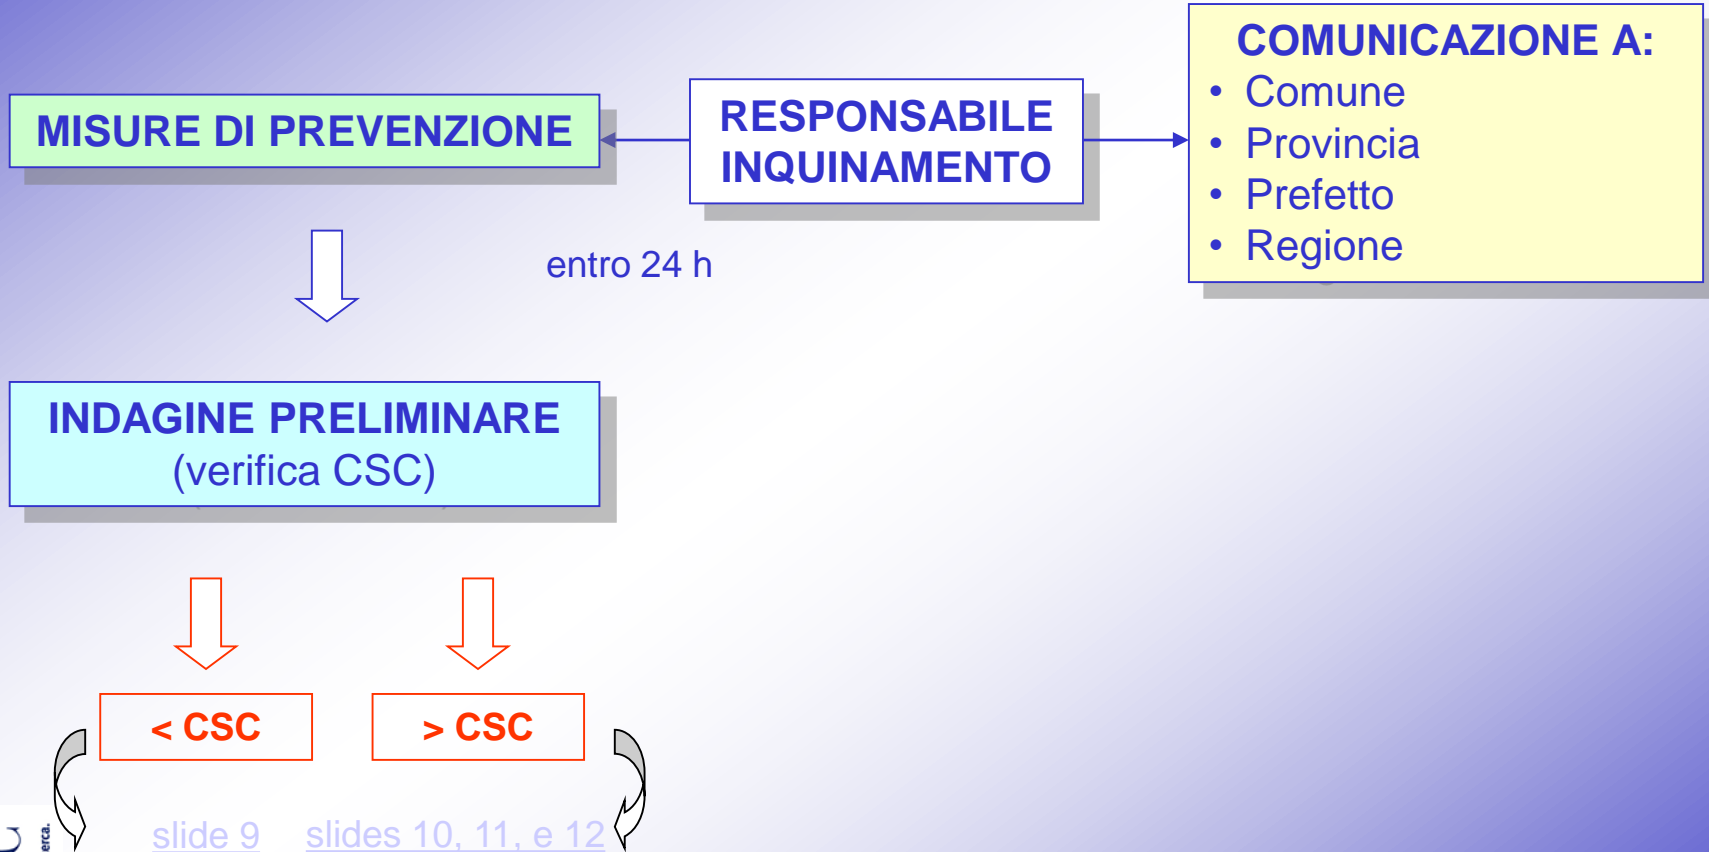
MISURE DI PREVENZIONE

RESPONSABILE INQUINAMENTO

COMUNICAZIONE A:
• Comune
• Provincia
• Prefetto
• Regione

entro 24 h

INDAGINE PRELIMINARE
(verifica CSC)

< CSC

> CSC

slide 9

slides 10, 11, e 12

erca.